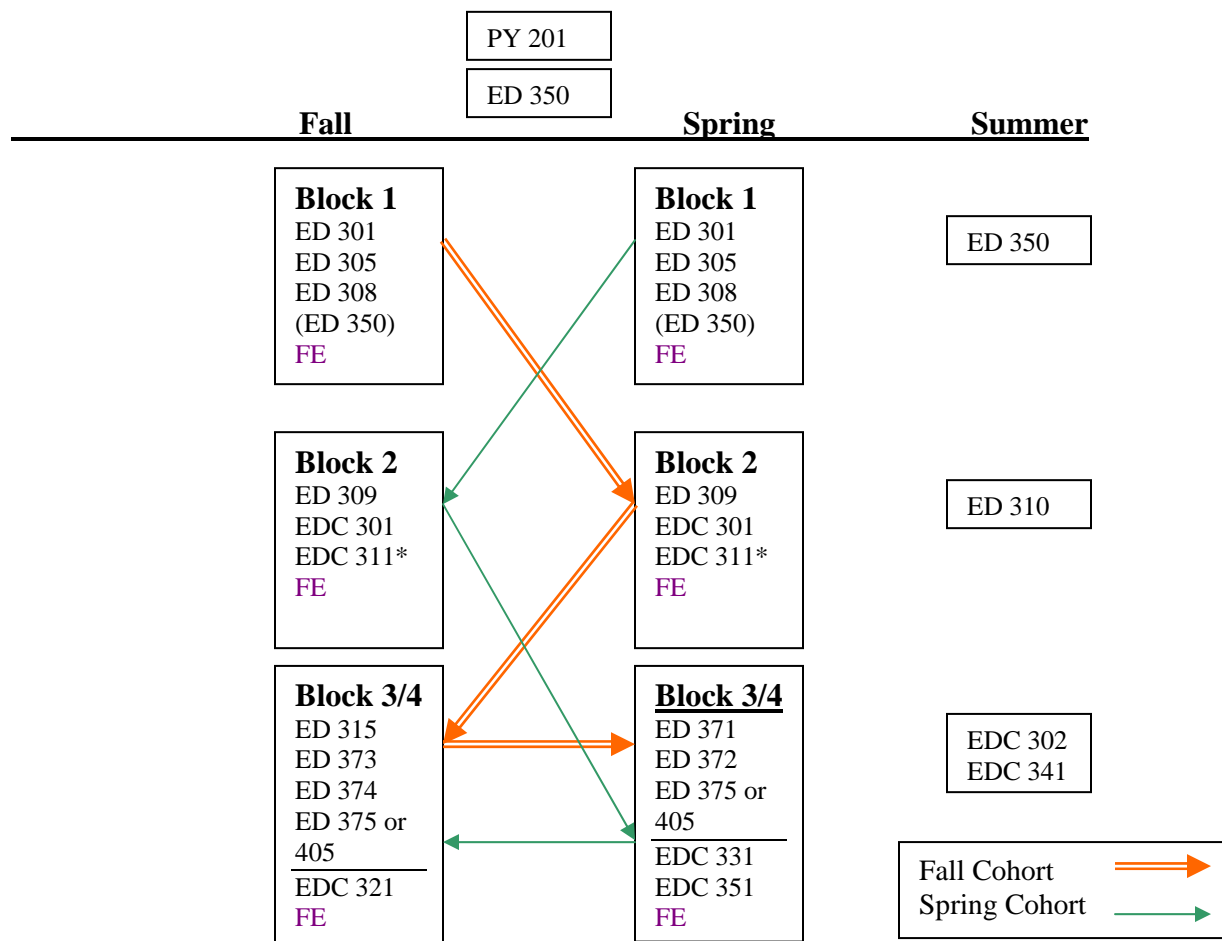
PY 201

ED 350

Fall

Spring

Summer

Block 1
ED 301
ED 305
ED 308
(ED 350)
FE

Block 1
ED 301
ED 305
ED 308
(ED 350)
FE

ED 350

Block 2
ED 309
EDC 301
EDC 311*
FE

Block 2
ED 309
EDC 301
EDC 311*
FE

ED 310

Block 3/4
ED 315
ED 373
ED 374
ED 375 or 405
EDC 321
FE

Block 3/4
ED 371
ED 372
ED 375 or 405
EDC 331
EDC 351
FE

EDC 302
EDC 341

Fall Cohort
Spring Cohort